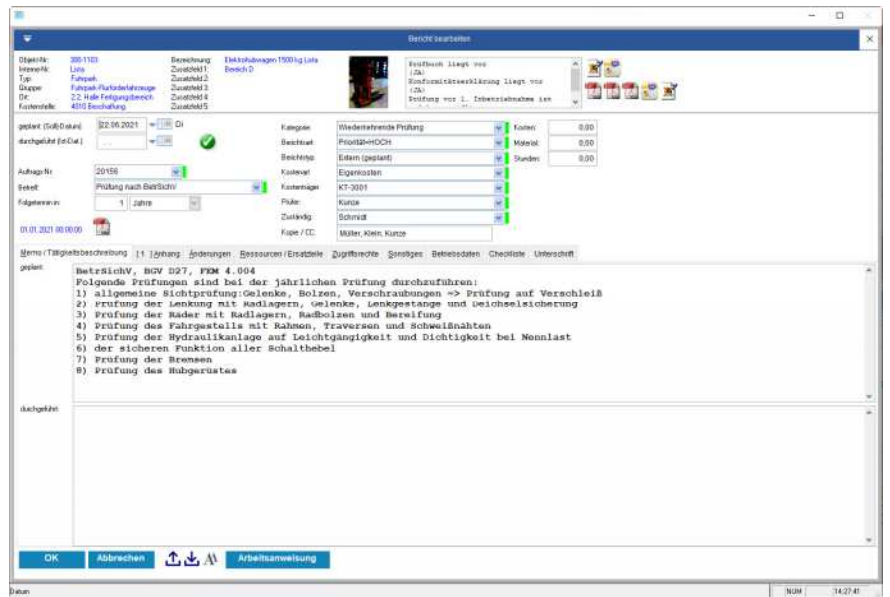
Bericht bearbeiten

Objekt-Nr.: 300-1103
Interne-Nr.: Linde
Typ: Fuhrpark
Gruppe: Fuhrpark Flurförderfahrzeuge
Ort: 2.2. Halle Fertigungsbereich
Kostenstelle: 4510 Beschaffung

Bezeichnung: Elektrohubwagen 1500 kg Linde
Zusatzfeld 1: Bereich D
Zusatzfeld 2:
Zusatzfeld 3:
Zusatzfeld 4:
Zusatzfeld 5:

Prüfbuch liegt vor
(Ja)
Konformitätserklärung liegt vor
(Ja)
Prüfung vor 1. Inbetriebnahme ist

geplant (Soll-Datum): 22.06.2021 Di
durchgeführt (Ist-Dat.):

Auftrags-Nr.: 20156
Betreff: Prüfung nach BetrSichV
Folgetermin in: 1 Jahre

01.01.2021 00:00:00

Kategorie: Wiederkehrende Prüfung
Berichtsart: Priorität-HOCH
Berichtstyp: Extern (geplant)
Kostenart: Eigenkosten
Kostenträger: KT-3001
Prüfer: Kunze
Zuständig: Schmidt
Kopie / CC: Müller, Klein, Kunze

Kosten: 0,00
Material: 0,00
Stunden: 0,00

Memo / Tätigkeitsbeschreibung | [1] Anhang | Änderungen | Ressourcen / Ersatzteile | Zugriffsrechte | Sonstiges | Betriebsdaten | Checkliste | Unterschrift

geplant:
BetrSichV, BGV D27, FEM 4.004
Folgende Prüfungen sind bei der jährlichen Prüfung durchzuführen:
1) allgemeine Sichtprüfung:Gelenke, Bolzen, Verschraubungen => Prüfung auf Verschleiß
2) Prüfung der Lenkung mit Radlagern, Gelenke, Lenkgestange und Deichselsicherung
3) Prüfung der Räder mit Radlagern, Radbolzen und Bereifung
4) Prüfung des Fahrgestells mit Rahmen, Traversen und Schweißnähten
5) Prüfung der Hydraulikanlage auf Leichtgängigkeit und Dichtigkeit bei Nennlast
6) der sicheren Funktion aller Schalthebel
7) Prüfung der Bremsen
8) Prüfung des Hubgerüstes

durchgeführt:

OK | Abbrechen | Arbeitsanweisung

Datum | NUM | 14:27:41